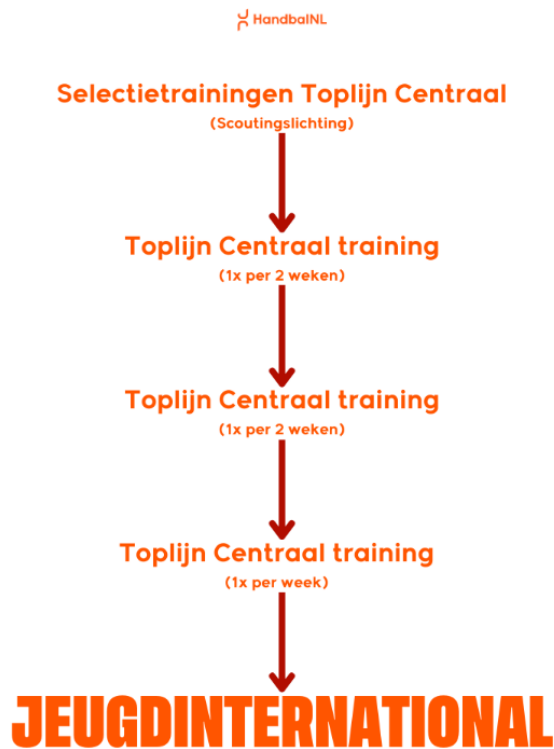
HandbalNL

Selectietrainingen Toplijn Centraal
(Scoutingslichting)

Toplijn Centraal training
(1x per 2 weken)

Toplijn Centraal training
(1x per 2 weken)

Toplijn Centraal training
(1x per week)

JEUGDINTERNATIONAL